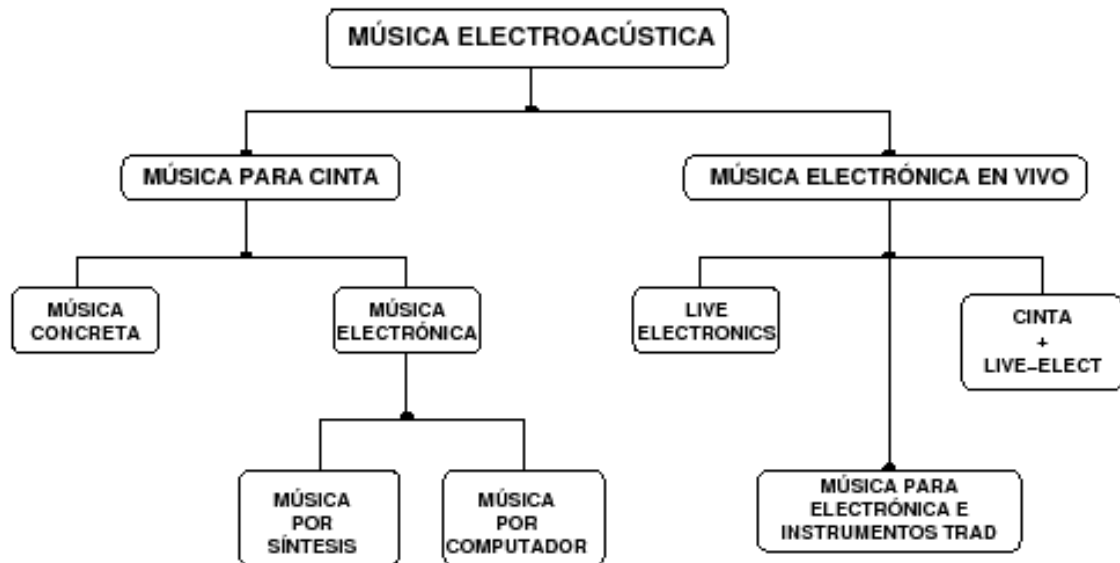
MÚSICA ELECTROACÚSTICA

MÚSICA PARA CINTA

MÚSICA ELECTRÓNICA EN VIVO

MÚSICA CONCRETA

MÚSICA ELECTRÓNICA

LIVE ELECTRONICS

CINTA + LIVE–ELECT

MÚSICA POR SÍNTESIS

MÚSICA POR COMPUTADOR

MÚSICA PARA ELECTRÓNICA E INSTRUMENTOS TRAD